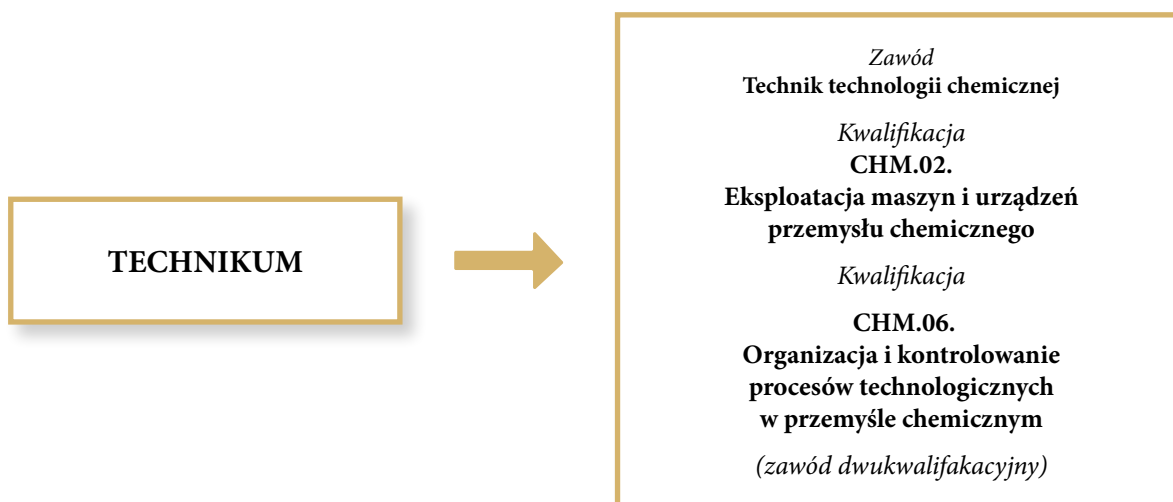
TECHNIKUM

Zawód
Technik technologii chemicznej

Kwalifikacja
CHM.02.
Eksploatacja maszyn i urządzeń przemysłu chemicznego

Kwalifikacja

CHM.06.
Organizacja i kontrolowanie procesów technologicznych w przemyśle chemicznym

(zawód dwukwalifakacyjny)